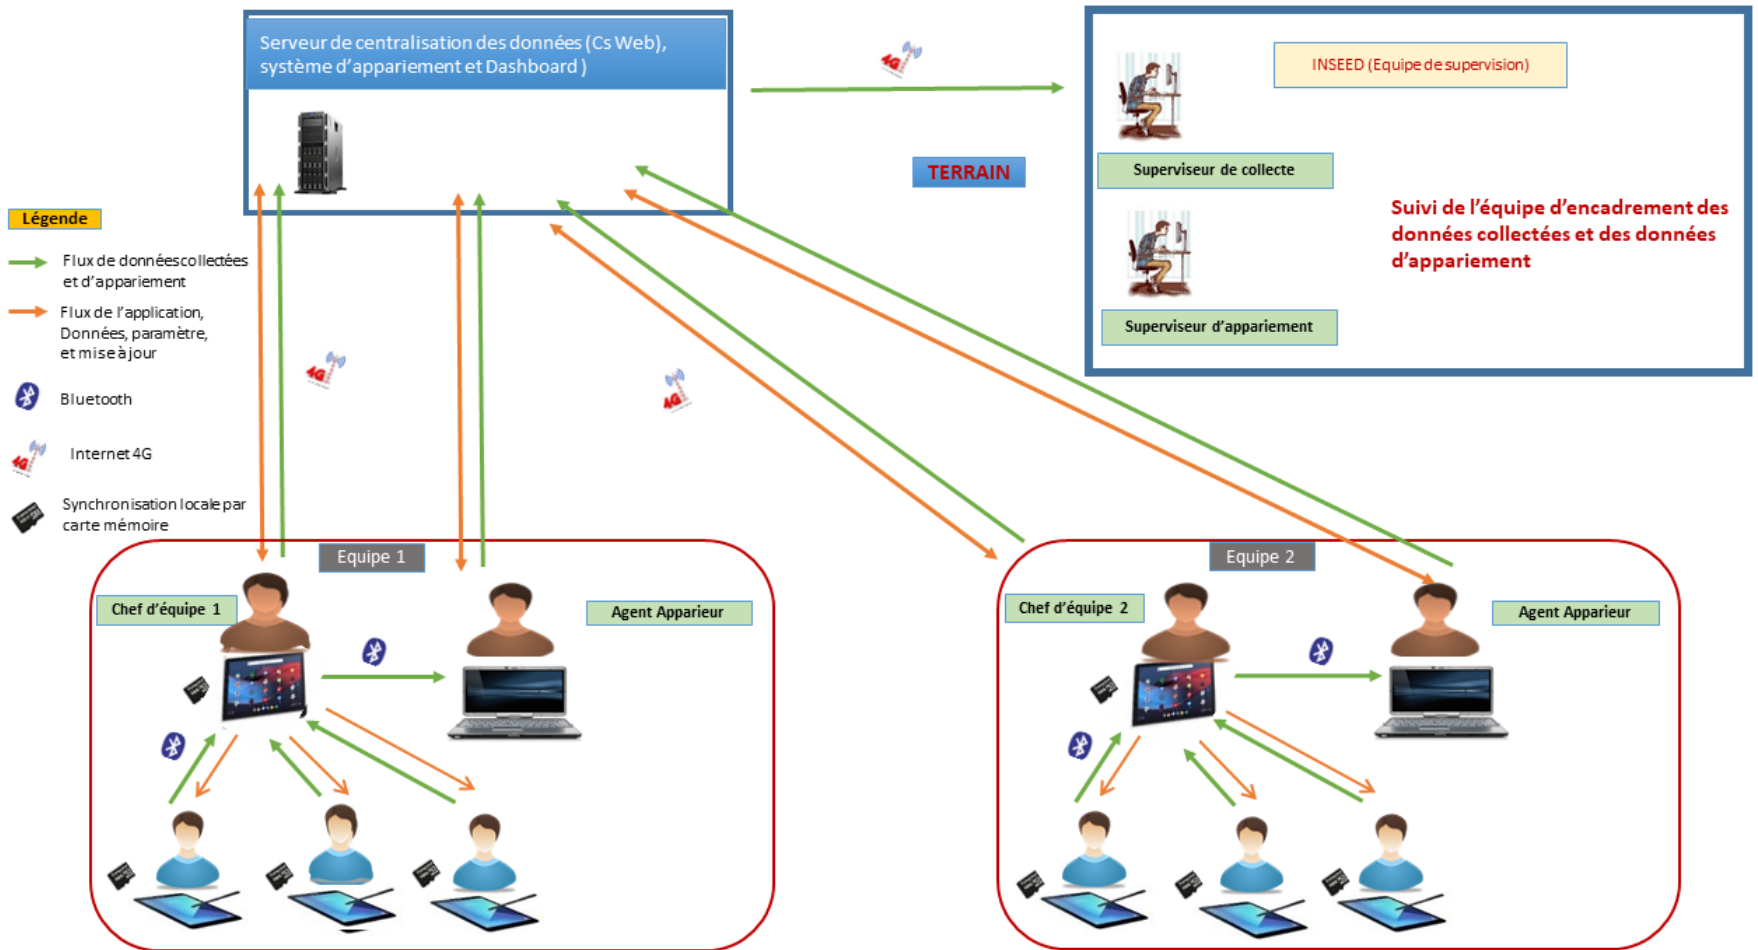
Serveur de centralisation des données (Cs Web), système d'appariement et Dashboard )

INSEED (Equipe de supervision)

Superviseur de collecte

TERRAIN

Suivi de l'équipe d'encadrement des données collectées et des données d'appariement

Superviseur d'appariement

Légende

Flux de données collectées et d'appariement

Flux de l'application, Données, paramètre, et mise à jour

Bluetooth

Internet 4G

Synchronisation locale par carte mémoire

Equipe 1

Chef d'équipe 1

Agent Apparieur

Equipe 2

Chef d'équipe 2

Agent Apparieur

4G

4G

4G

4G